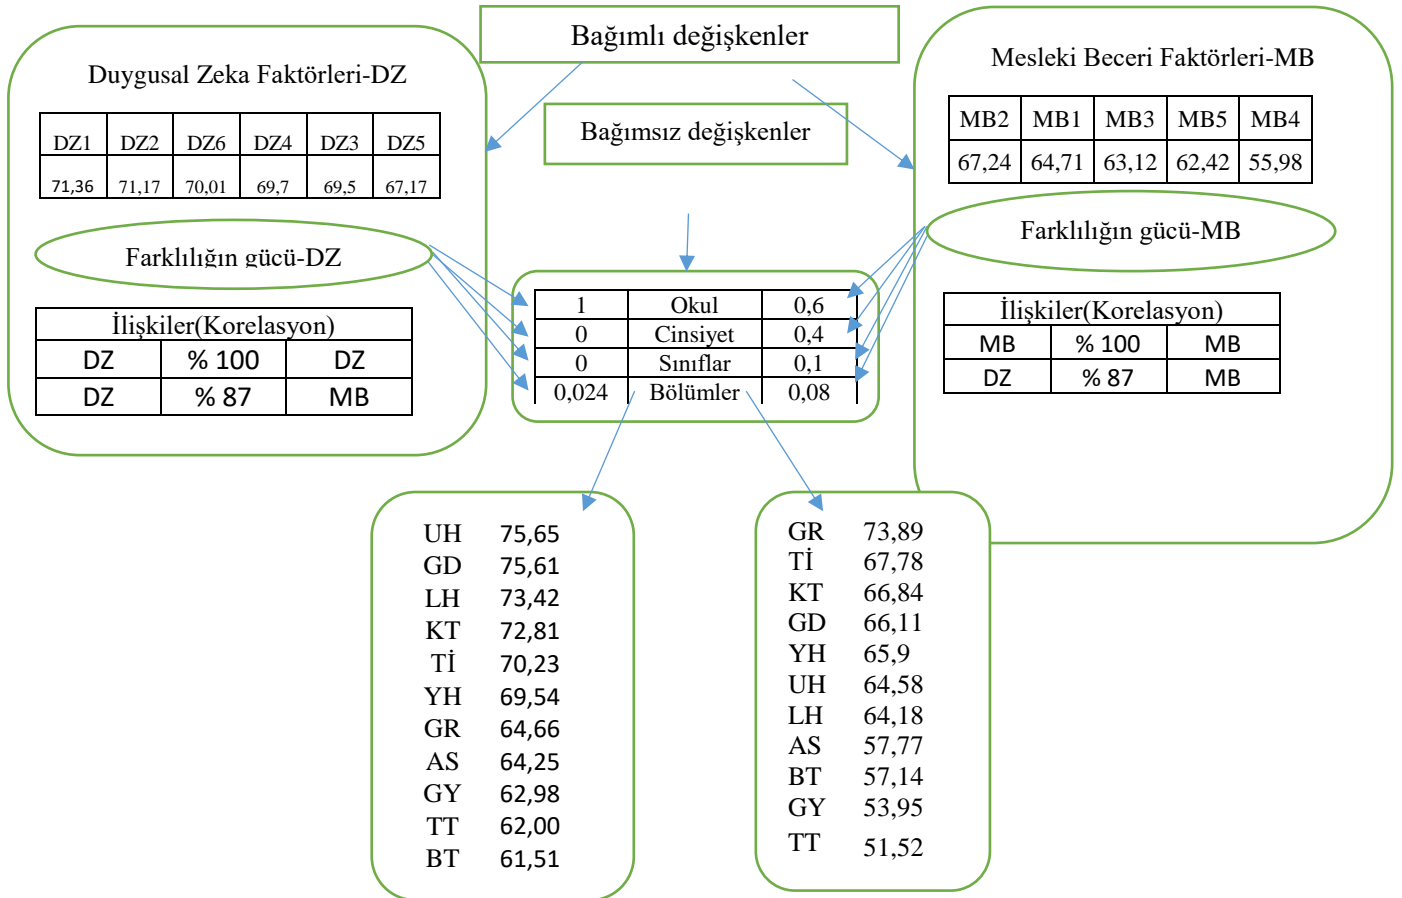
Bağımlı değişkenler

Duygusal Zeka Faktörleri-DZ

| DZ1 | DZ2 | DZ6 | DZ4 | DZ3 | DZ5 |
|---|---|---|---|---|---|
| 71,36 | 71,17 | 70,01 | 69,7 | 69,5 | 67,17 |

Farklılığın gücü-DZ

| İlişkiler(Korelasyon) | | |
|---|---|---|
| DZ | % 100 | DZ |
| DZ | % 87 | MB |

Bağımsız değişkenler

| 1 | Okul | 0,6 |
|---|---|---|
| 0 | Cinsiyet | 0,4 |
| 0 | Sınıflar | 0,1 |
| 0,024 | Bölümler | 0,08 |

Mesleki Beceri Faktörleri-MB

| MB2 | MB1 | MB3 | MB5 | MB4 |
|---|---|---|---|---|
| 67,24 | 64,71 | 63,12 | 62,42 | 55,98 |

Farklılığın gücü-MB

| İlişkiler(Korelasyon) | | |
|---|---|---|
| MB | % 100 | MB |
| DZ | % 87 | MB |

UH 75,65
GD 75,61
LH 73,42
KT 72,81
Tİ 70,23
YH 69,54
GR 64,66
AS 64,25
GY 62,98
TT 62,00
BT 61,51

GR 73,89
Tİ 67,78
KT 66,84
GD 66,11
YH 65,9
UH 64,58
LH 64,18
AS 57,77
BT 57,14
GY 53,95
TT 51,52